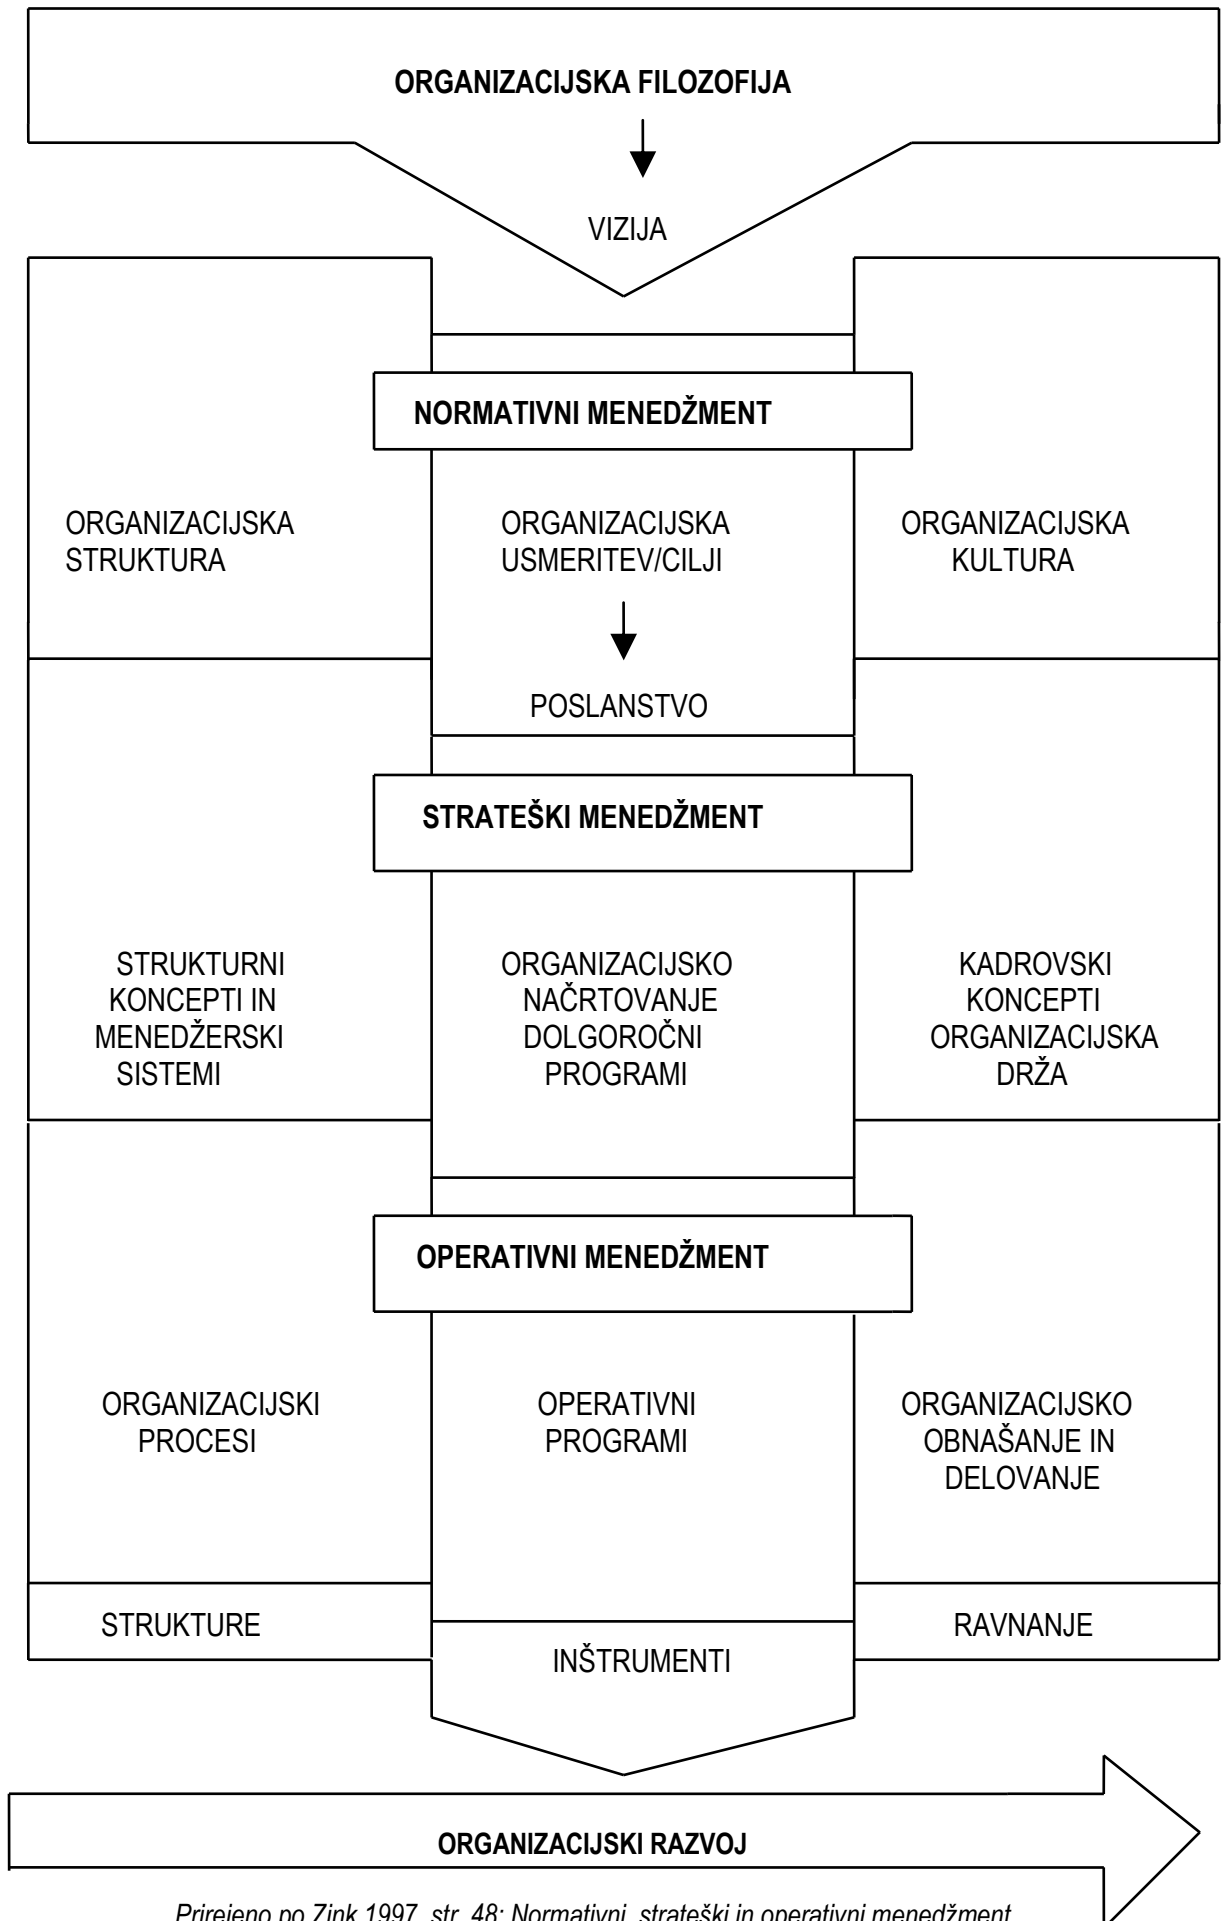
ORGANIZACIJSKA FILOZOFIJA

VIZIJA

NORMATIVNI MENEDŽMENT

ORGANIZACIJSKA STRUKTURA

ORGANIZACIJSKA USMERITEV/CILJI

ORGANIZACIJSKA KULTURA

POSLANSTVO

STRATEŠKI MENEDŽMENT

STRUKTURNI KONCEPTI IN MENEDŽERSKI SISTEMI

ORGANIZACIJSKO NAČRTOVANJE DOLGOROČNI PROGRAMI

KADROVSKI KONCEPTI ORGANIZACIJSKA DRŽA

OPERATIVNI MENEDŽMENT

ORGANIZACIJSKI PROCESI

OPERATIVNI PROGRAMI

ORGANIZACIJSKO OBNAŠANJE IN DELOVANJE

STRUKTURE

INŠTRUMENTI

RAVNANJE

ORGANIZACIJSKI RAZVOJ

Prirejeno po Zink 1997, str. 48: Normativni, strateški in operativni menedžment